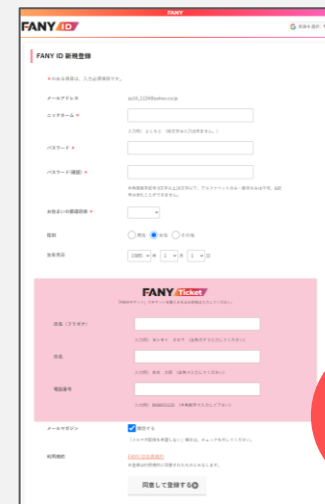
FANY

FANY ID

G 言語を選択

FANY ID 新規登録

＊の付いた項目は、入力必須項目です。

メールアドレス

ニックネーム ＊

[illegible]

パスワード ＊

パスワード(確認) ＊

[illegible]

お住まいの都道府県 ＊

性別

男性 女性 その他

生年月日

1985 年 1 月 1 日

FANY Ticket

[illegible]

氏名（フリガナ）

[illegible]

氏名

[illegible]

電話番号

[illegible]

メールマガジン

購読する

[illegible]

利用規約

FANY ID 利用規約

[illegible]

同意して登録する